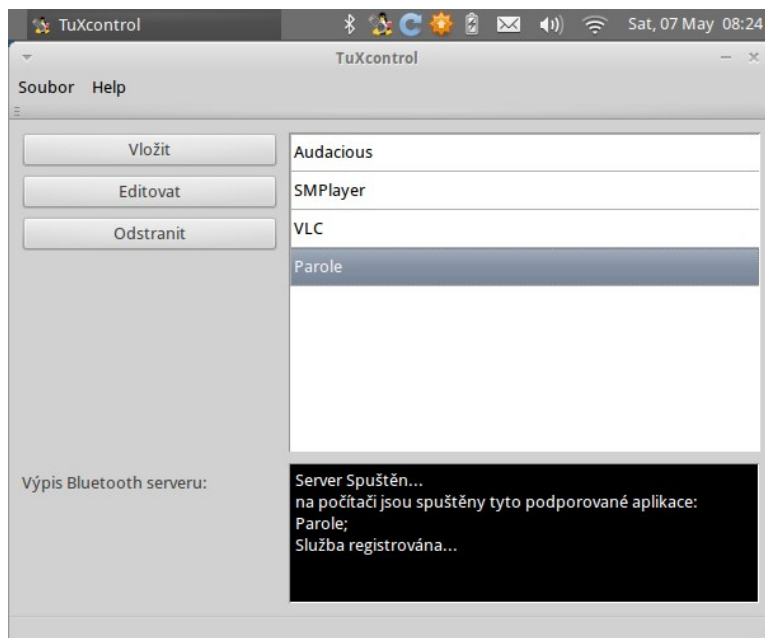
TuXcontrol

Sat, 07 May 08:24

TuXcontrol

Soubor Help

Vložit

Editovat

Odstranit

Audacious

SMPlayer

VLC

Parole

Výpis Bluetooth serveru:

Server Spuštěn...
na počítači jsou spuštěny tyto podporované aplikace:
Parole;
Služba registrována...